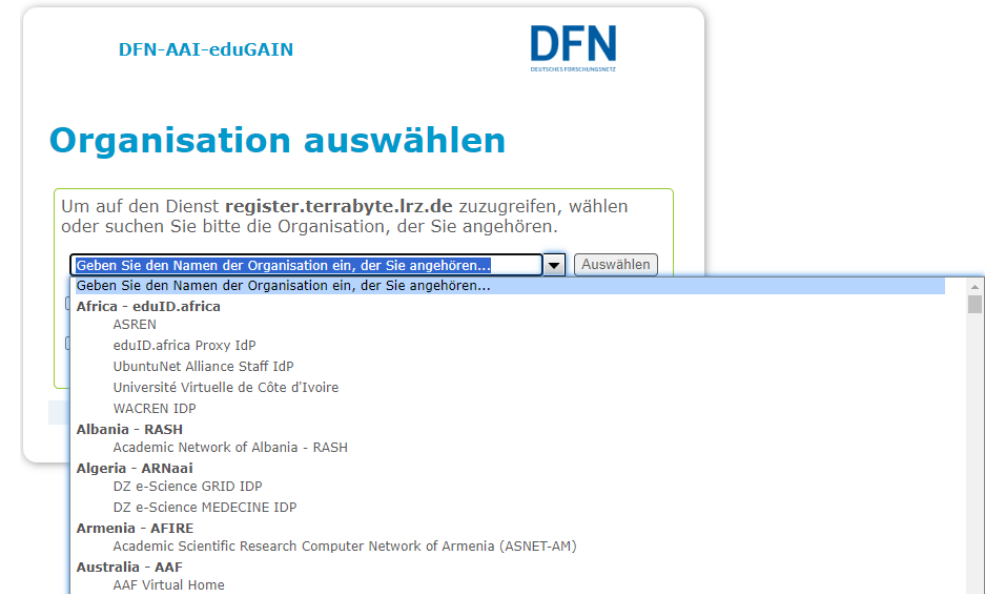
DFN-AAI-eduGAIN

DFN
DEUTSCHES FORSCHUNGSNETZ

Organisation auswählen

Um auf den Dienst **register.terrabyte.lrz.de** zuzugreifen, wählen oder suchen Sie bitte die Organisation, der Sie angehören.

Geben Sie den Namen der Organisation ein, der Sie angehören...
Auswählen

Geben Sie den Namen der Organisation ein, der Sie angehören...
Africa - eduID.africa
ASREN
eduID.africa Proxy IdP
UbuntuNet Alliance Staff IdP
Université Virtuelle de Côte d'Ivoire
WACREN IDP
Albania - RASH
Academic Network of Albania - RASH
Algeria - ARNaai
DZ e-Science GRID IDP
DZ e-Science MEDECINE IDP
Armenia - AFIRE
Academic Scientific Research Computer Network of Armenia (ASNET-AM)
Australia - AAF
AAF Virtual Home